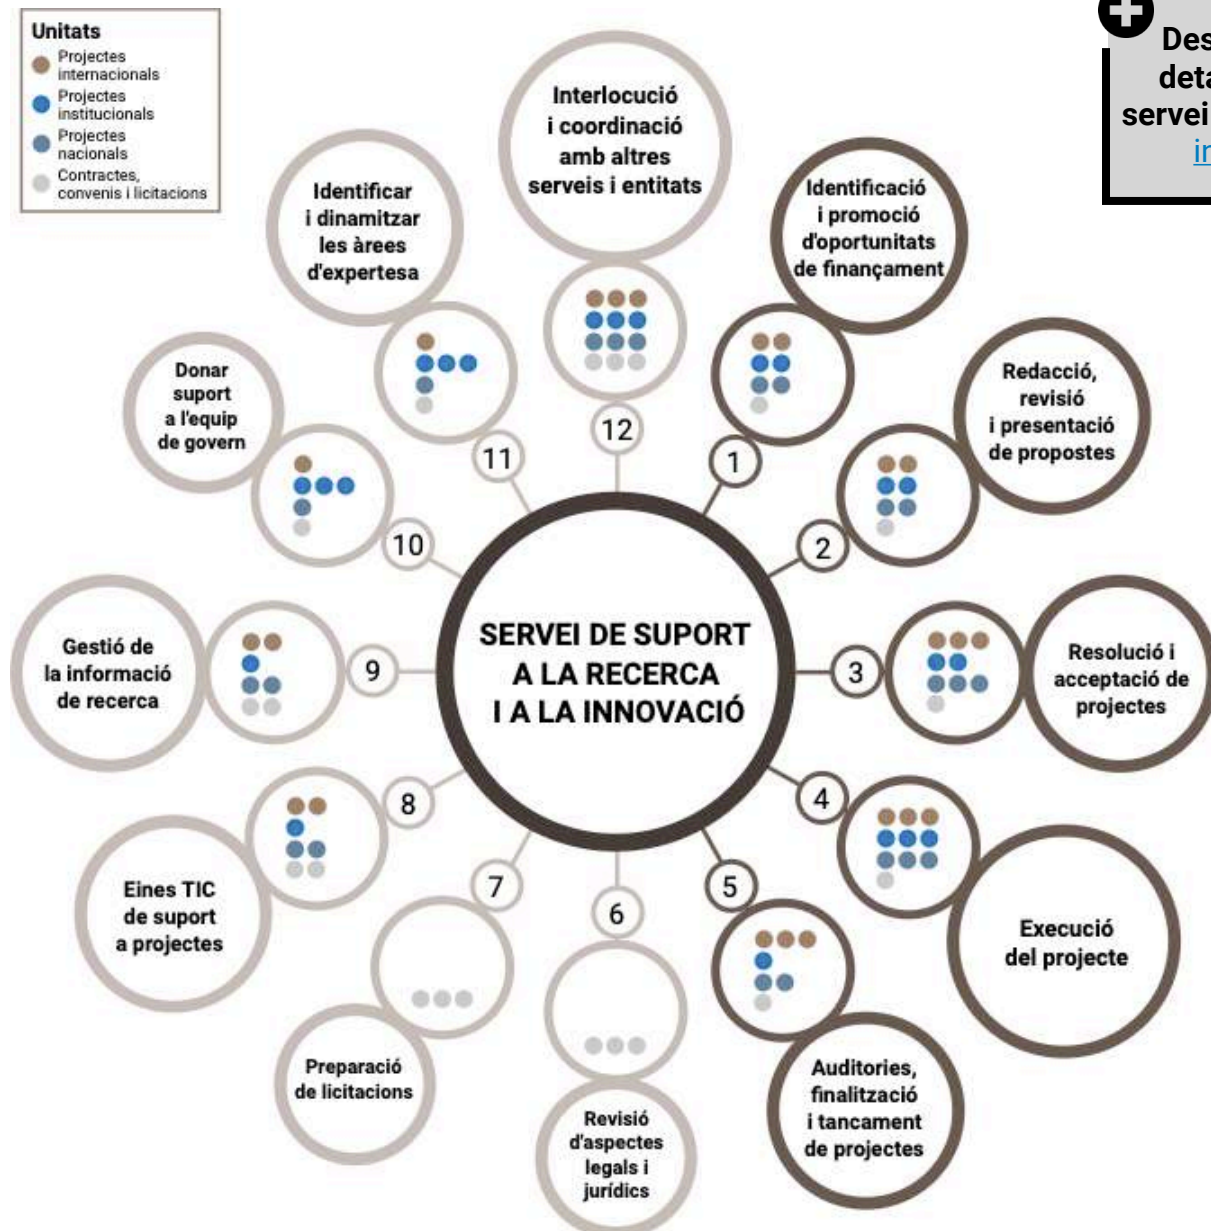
Unitats
Projectes internacionals
Projectes institucionals
Projectes nacionals
Contractes, convenis i licitacions

Des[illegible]
deta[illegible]
servei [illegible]
in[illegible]

SERVEI DE SUPORT A LA RECERCA I A LA INNOVACIÓ

1
Identificació i promoció d'oportunitats de finançament

2
Redacció, revisió i presentació de propostes

3
Resolució i acceptació de projectes

4
Execució del projecte

5
Auditories, finalització i tancament de projectes

6
Revisió d'aspectes legals i jurídics

7
Preparació de licitacions

8
Eines TIC de suport a projectes

9
Gestió de la informació de recerca

10
Donar suport a l'equip de govern

11
Identificar i dinamitzar les àrees d'expertesa

12
Interlocució i coordinació amb altres serveis i entitats